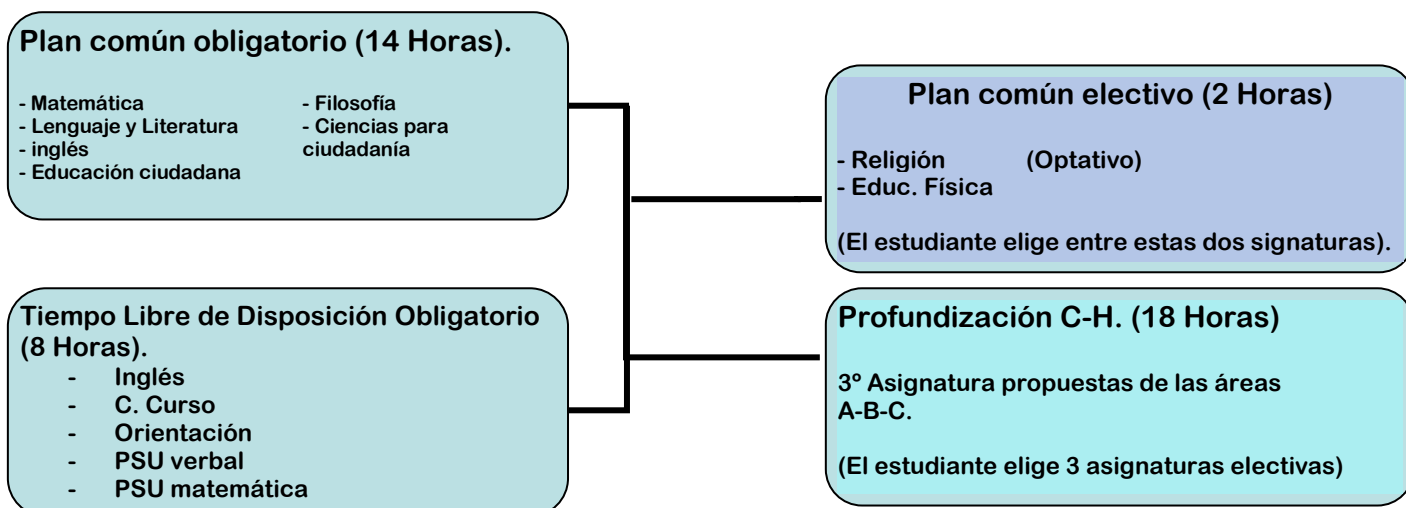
Plan común obligatorio (14 Horas).

- Matemática
- Lenguaje y Literatura
- inglés
- Educación ciudadana

- Filosofía
- Ciencias para ciudadanía

Tiempo Libre de Disposición Obligatorio (8 Horas).

- Inglés
- C. Curso
- Orientación
- PSU verbal
- PSU matemática

Plan común electivo (2 Horas)

- Religión (Optativo)
- Educ. Física

(El estudiante elige entre estas dos signaturas).

Profundización C-H. (18 Horas)

3º Asignatura propuestas de las áreas A-B-C.

(El estudiante elige 3 asignaturas electivas)